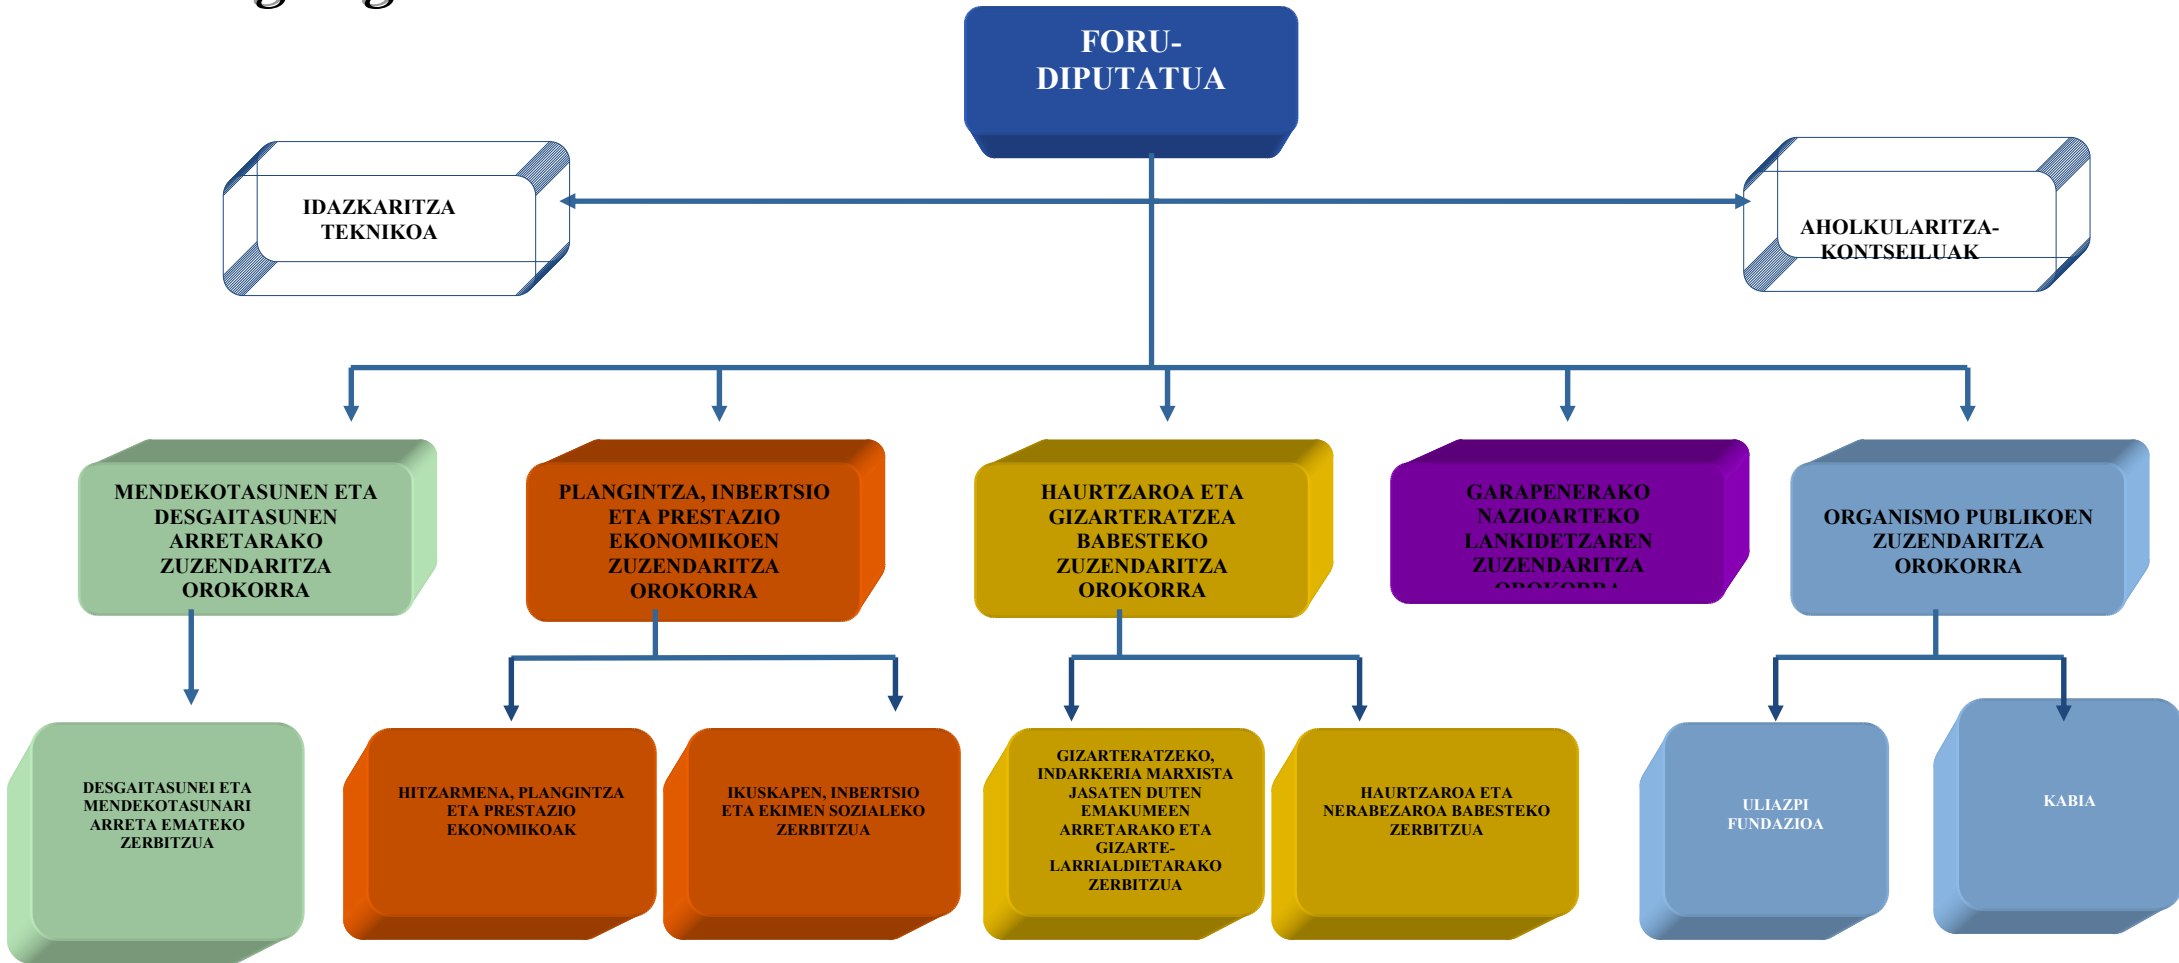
FORU-DIPUTATUA

IDAZKARITZA TEKNIKOA

AHOLKULARITZA-KONTSEILUAK

MENDEKOTASUNEN ETA DESGAITASUNEN ARRETARAKO ZUZENDARITZA OROKORRA

PLANGINTZA, INBERTSIO ETA PRESTAZIO EKONOMIKOEN ZUZENDARITZA OROKORRA

HAURTZAROA ETA GIZARTERATZEA BABESTEKO ZUZENDARITZA OROKORRA

GARAPENERAKO NAZIOARTEKO LANKIDETZAREN ZUZENDARITZA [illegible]

ORGANISMO PUBLIKOEN ZUZENDARITZA OROKORRA

DESGAITASUNEI ETA MENDEKOTASUNARI ARRETA EMATEKO ZERBITZUA

HITZARMENA, PLANGINTZA ETA PRESTAZIO EKONOMIKOAK

IKUSKAPEN, INBERTSIO ETA EKIMEN SOZIALEKO ZERBITZUA

GIZARTERATZEKO, INDARKERIA MARXISTA JASATEN DUTEN EMAKUMEEN ARRETARAKO ETA GIZARTE-LARRIALDIETARAKO ZERBITZUA

HAURTZAROA ETA NERABEZAROA BABESTEKO ZERBITZUA

ULIAZPI FUNDAZIOA

KABIA